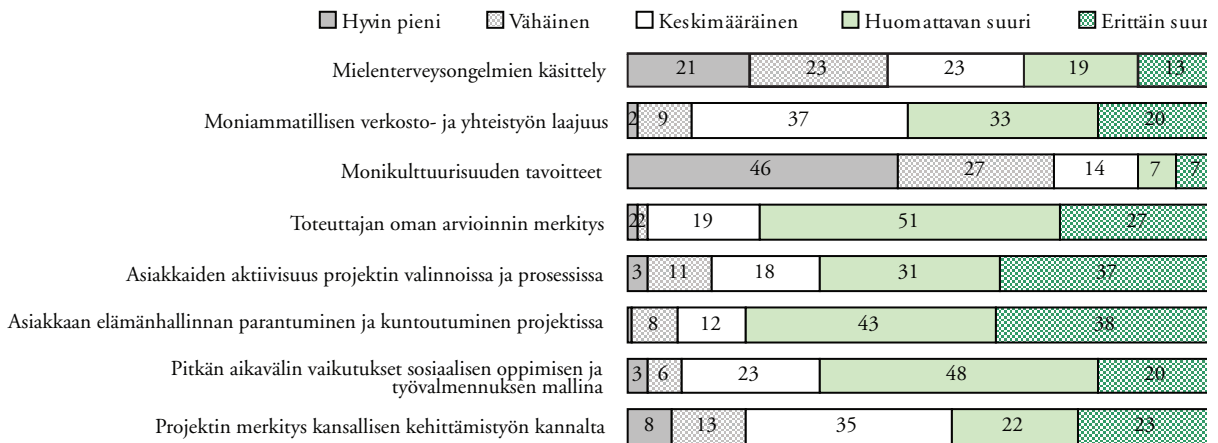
Hyvin pieni Vähäinen Keskimääräinen Huomattavan suuri Erittäin suur

| | | | | | |
|---|---|---|---|---|---|
| Mielenterveysongelmien käsittely | 21 | 23 | 23 | 19 | 13 |
| Moniammatillisen verkosto- ja yhteistyön laajuus | 2 | 9 | 37 | 33 | 20 |
| Monikulttuurisuuden tavoitteet | 46 | 27 | 14 | 7 | 7 |
| Toteuttajan oman arvioinnin merkitys | 2 | 2 | 19 | 51 | 27 |
| Asiakkaiden aktiivisuus projektin valinnoissa ja prosessissa | 3 | 11 | 18 | 31 | 37 |
| Asiakkaan elämänhallinnan parantuminen ja kuntoutuminen projektissa | | 8 | 12 | 43 | 38 |
| Pitkän aikavälin vaikutukset sosiaalisen oppimisen ja työvalmennuksen mallina | 3 | 6 | 23 | 48 | 20 |
| Projektin merkitys kansallisen kehittämistyön kannalta | 8 | 13 | 35 | 22 | 23 |